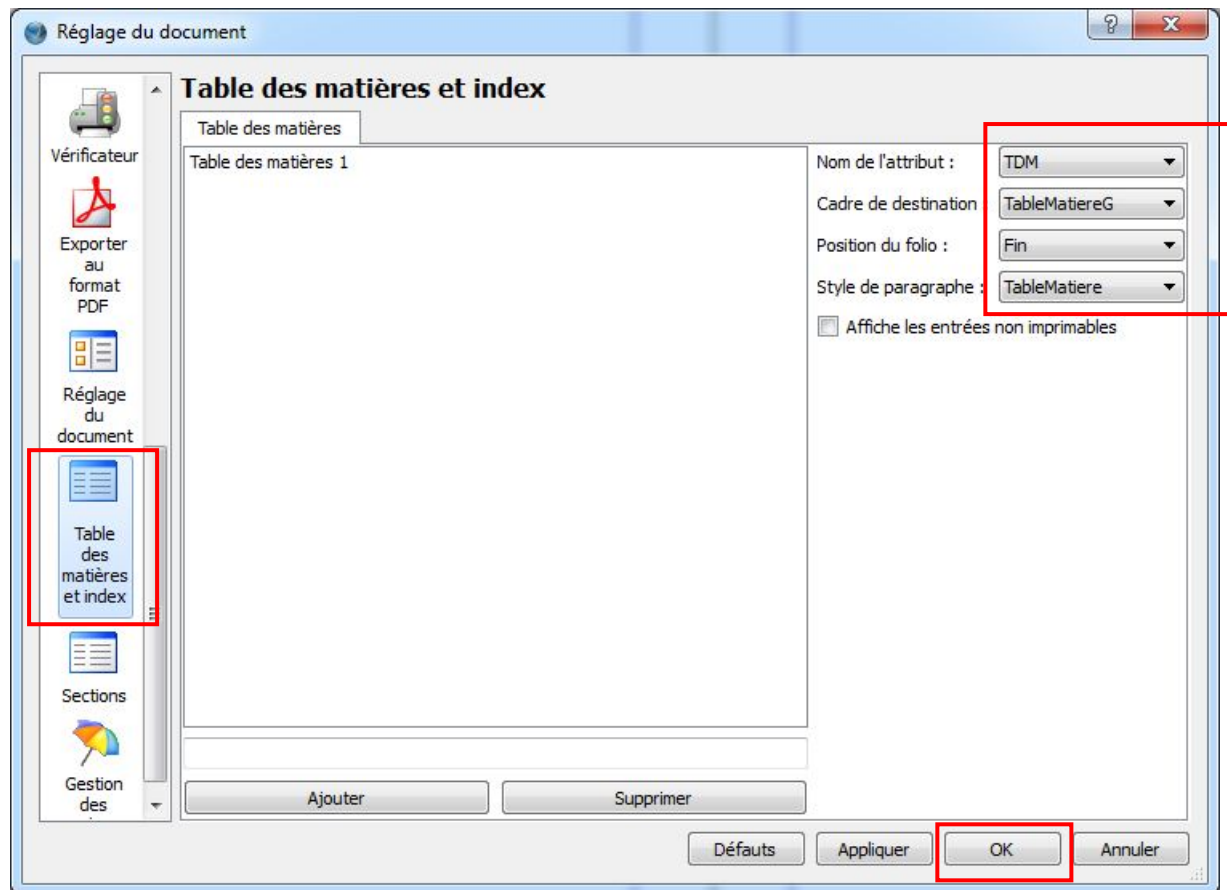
Réglage du document

?

X

Vérificateur

Exporter au format PDF

Réglage du document

Table des matières et index

Sections

Gestion des

Table des matières et index

Table des matières

Table des matières 1

Nom de l'attribut : TDM

Cadre de destination : TableMatiereG

Position du folio : Fin

Style de paragraphe : TableMatiere

Affiche les entrées non imprimables

Ajouter

Supprimer

Défauts

Appliquer

OK

Annuler